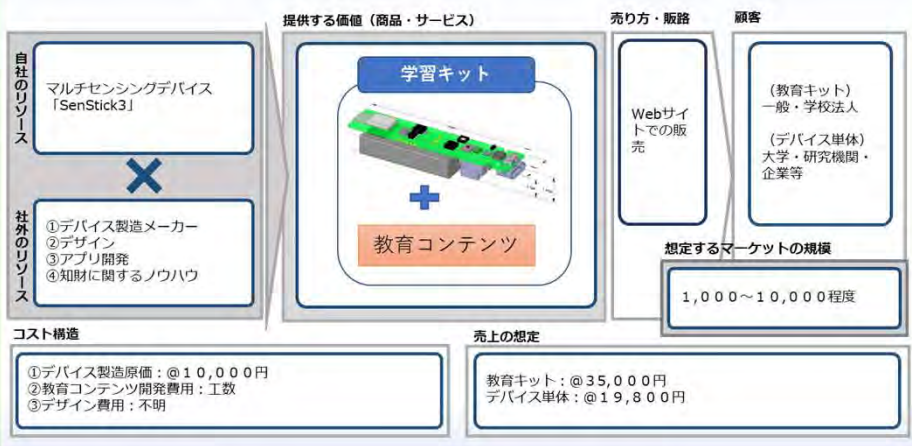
自社のリソース

マルチセンシングデバイス「SenStick3」

社外のリソース

①デバイス製造メーカー
②デザイン
③アプリ開発
④知財に関するノウハウ

提供する価値（商品・サービス）

学習キット

教育コンテンツ

売り方・販路

Webサイトでの販売

顧客

（教育キット）
一般・学校法人

（デバイス単体）
大学・研究機関・企業等

想定するマーケットの規模

1,000～10,000程度

コスト構造

①デバイス製造原価：@10,000円
②教育コンテンツ開発費用：工数
③デザイン費用：不明

売上の想定

教育キット：@35,000円
デバイス単体：@19,800円